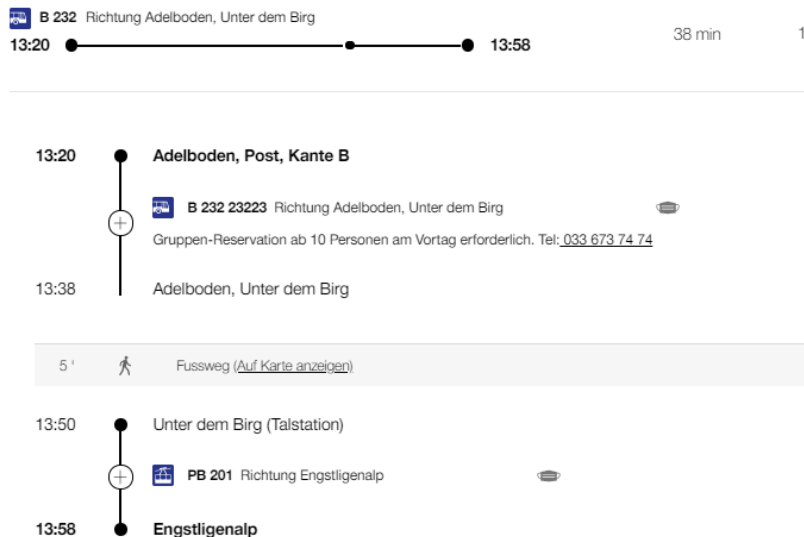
B 232 Richtung Adelboden, Unter dem Birg
13:20 13:58 38 min 1

13:20 Adelboden, Post, Kante B

B 232 23223 Richtung Adelboden, Unter dem Birg

Gruppen-Reservation ab 10 Personen am Vortag erforderlich. Tel: 033 673 74 74

13:38 Adelboden, Unter dem Birg

5' Fussweg (Auf Karte anzeigen)

13:50 Unter dem Birg (Talstation)

PB 201 Richtung Engstligenalp

13:58 Engstligenalp